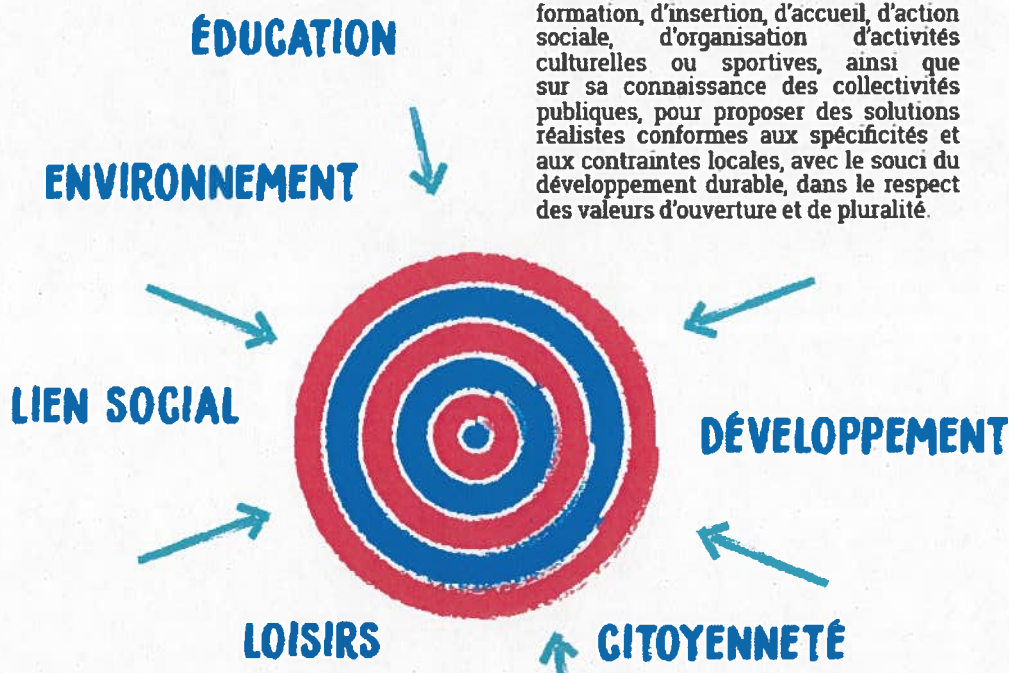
ÉDUCATION

formation, d'insertion, d'accueil, d'action sociale, d'organisation d'activités culturelles ou sportives, ainsi que sur sa connaissance des collectivités publiques, pour proposer des solutions réalistes conformes aux spécificités et aux contraintes locales, avec le souci du développement durable, dans le respect des valeurs d'ouverture et de pluralité.

ENVIRONNEMENT

LIEN SOCIAL

DÉVELOPPEMENT

LOISIRS

CITOYENNETÉ